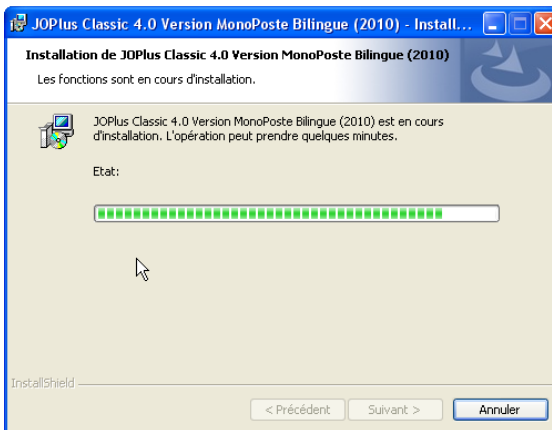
JOPlus Classic 4.0 Version MonoPoste Bilingue (2010) - Install...

Installation de JOPlus Classic 4.0 Version MonoPoste Bilingue (2010)

Les fonctions sont en cours d'installation.

JOPlus Classic 4.0 Version MonoPoste Bilingue (2010) est en cours d'installation. L'opération peut prendre quelques minutes.

Etat:

InstallShield

< Précédent

Suivant >

Annuler